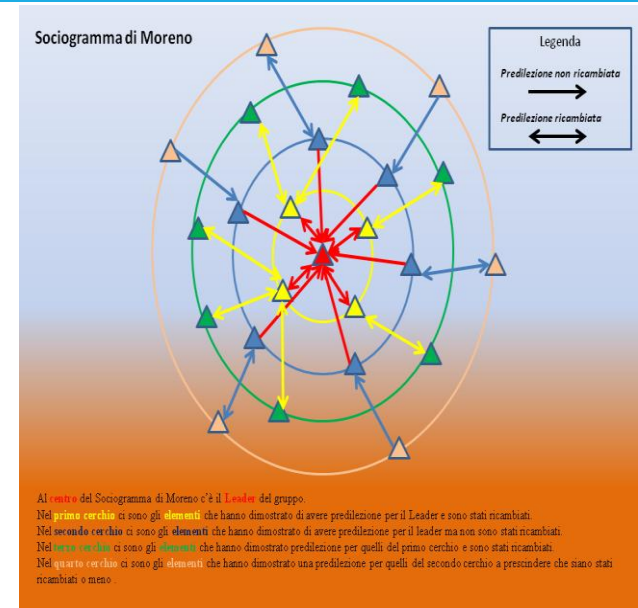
Sociogramma di Moreno

Legenda

Predilezione non ricambiata

Predilezione ricambiata

Al centro del Sociogramma di Moreno c'è il Leader del gruppo.
Nel primo cerchio ci sono gli elementi che hanno dimostrato di avere predilezione per il Leader e sono stati ricambiati.
Nel secondo cerchio ci sono gli elementi che hanno dimostrato di avere predilezione per il leader ma non sono stati ricambiati.
Nel terzo cerchio ci sono gli elementi che hanno dimostrato predilezione per quelli del primo cerchio e sono stati ricambiati.
Nel quarto cerchio ci sono gli elementi che hanno dimostrato una predilezione per quelli del secondo cerchio a prescindere che siano stati ricambiati o meno .